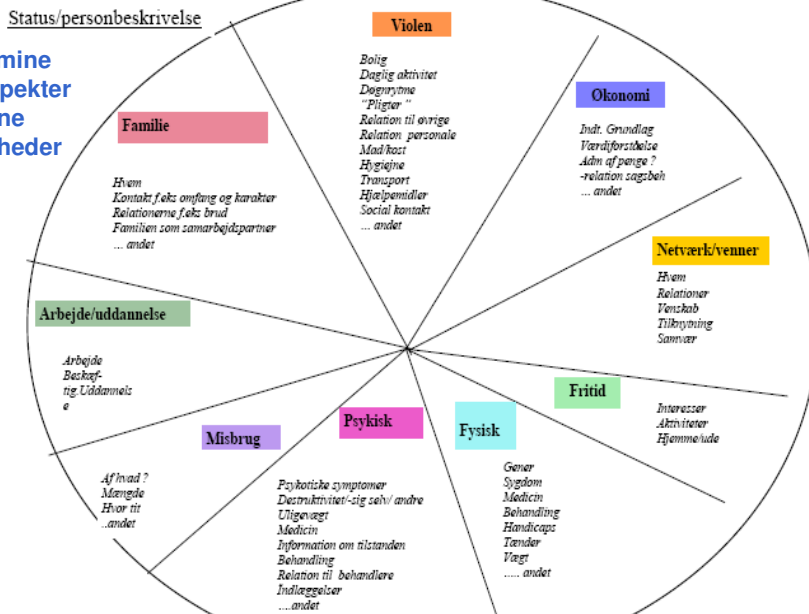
Status/personbeskrivelse

mine
pekter
ne
heder

Violen

Bolig
Daglig aktivitet
Døgnrytme
"Pligter"
Relation til øvrige
Relation personale
Mad/kost
Hygiejne
Transport
Hjælpemidler
Social kontakt
... andet

Økonomi

Indt. Grundlag
Værdiforståelse
Adm af penge ?
-relation sagsbeh
... andet

Familie

Hvem
Kontakt f.eks omfang og karakter
Relationerne f.eks brud
Familien som samarbejdspartner
... andet

Netværk/venner

Hvem
Relationer
Venskab
Tilknytning
Samvær

Arbejde/uddannelse

Arbejde
Beskæftig.Uddannelse

Fritid

Interesser
Aktiviteter
Hjemme/ude

Misbrug

Af hvad ?
Mængde
Hvor tit
..andet

Psykisk

Psykotiske symptomer
Destruktivitet/-sig selv/ andre
Uligevægt
Medicin
Information om tilstanden
Behandling
Relation til behandlere
Indlæggelser
....andet

Fysisk

Gener
Sygdom
Medicin
Behandling
Handicaps
Tænder
Vægt
..... andet